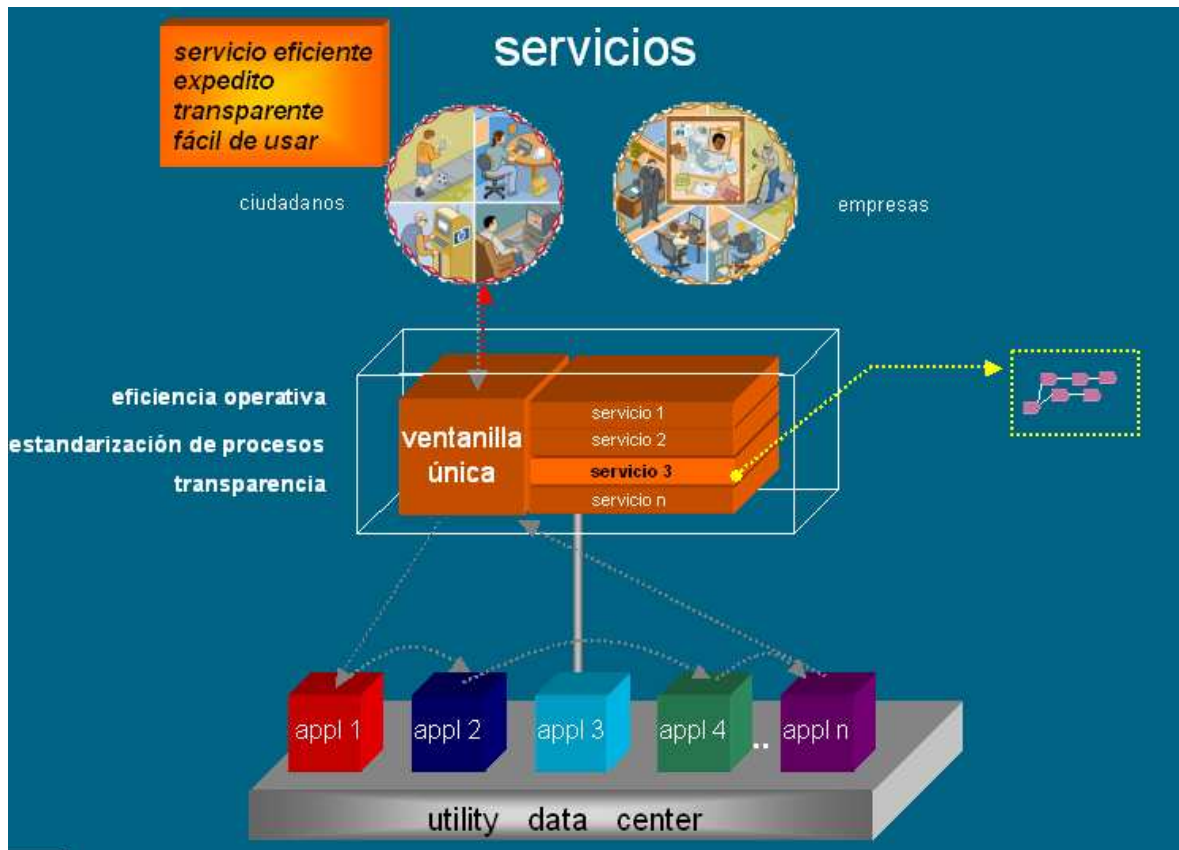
servicio eficiente
expedito
transparente
fácil de usar

servicios

ciudadanos

empresas

eficiencia operativa
estandarización de procesos
transparencia

ventanilla única

servicio 1
servicio 2
servicio 3
servicio n

appl 1
appl 2
appl 3
appl 4
..
appl n

utility data center